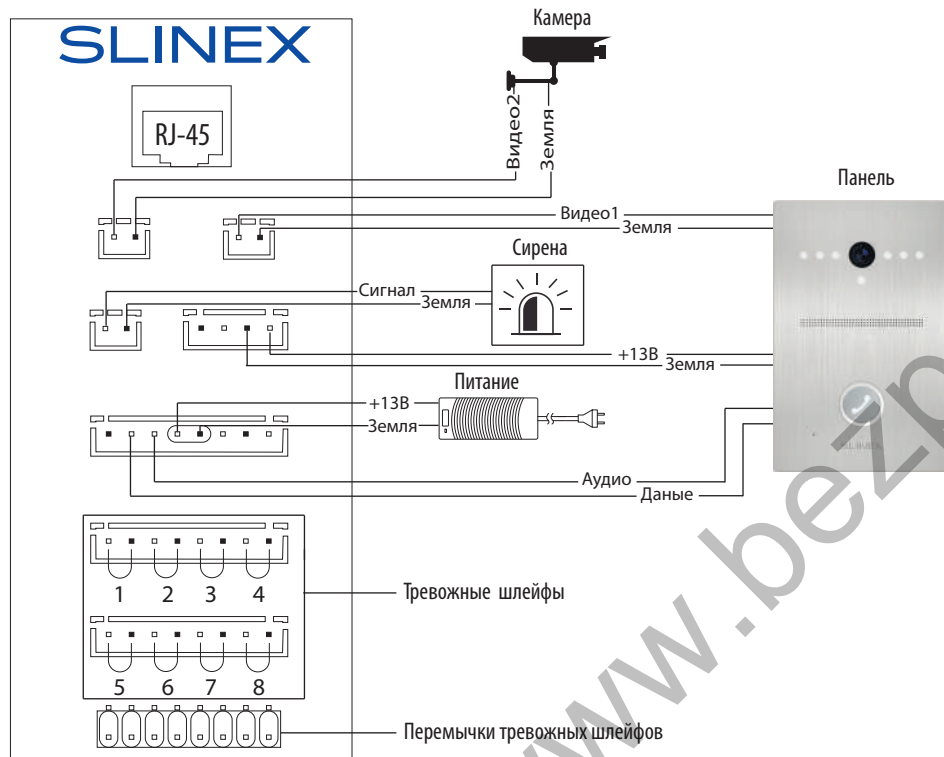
SLINEX

RJ-45

Камера

Видео2

Земля

Панель

Видео1

Земля

Сирена

Сигнал

Земля

+13В

Земля

Питание

+13В

Земля

Аудио

Даные

1 2 3 4

Тревожные шлейфы

5 6 7 8

Перемычки тревожных шлейфов

www.bezp